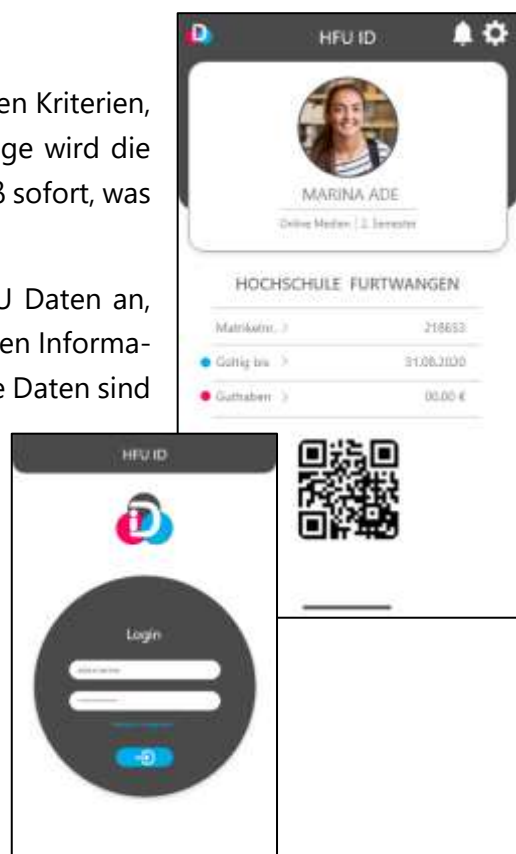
en Kriterien,
ge wird die
3 sofort, was

U Daten an,
en Informa-
e Daten sind

HFU ID

MARINA ADE

Online Medien | 2. Semester

HOCHSCHULE FURTWANGEN

| | |
|---|---|
| Matrikelnr. > | 218653 |
| Gültig bis > | 31.08.2020 |
| Guthaben > | 00,00 € |

HFU ID

Login

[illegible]

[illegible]

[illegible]